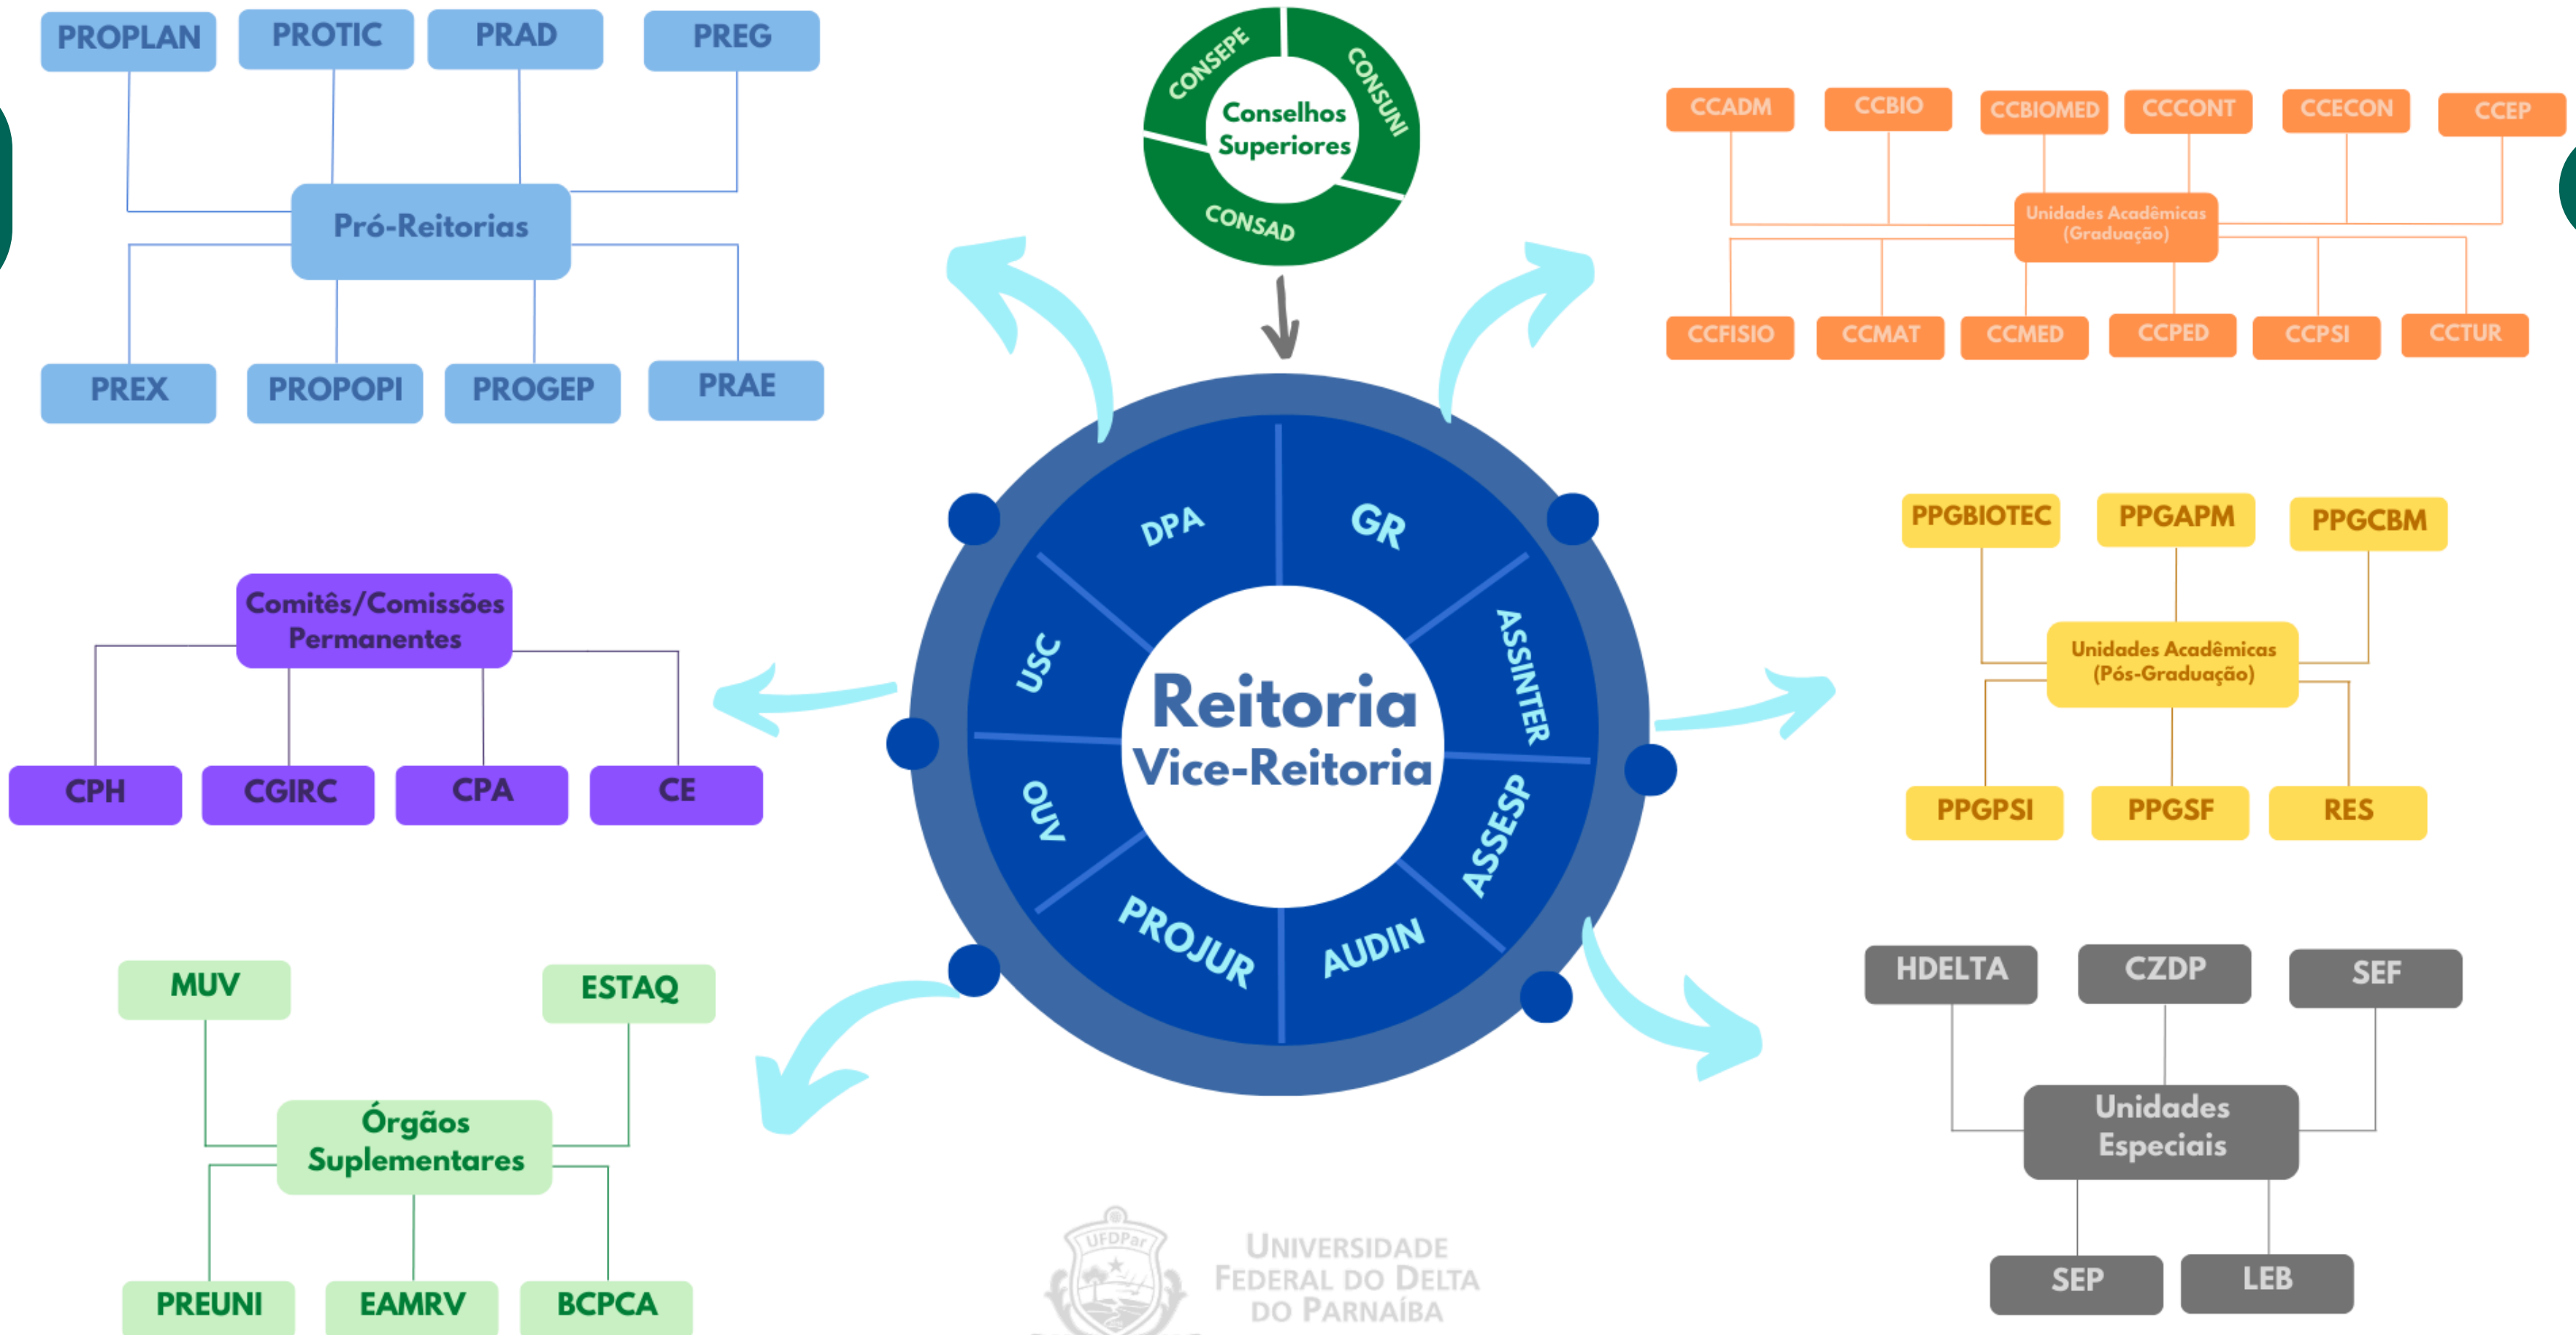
PROPLAN
PROTIC
PRAD
PREG
Pró-Reitorias
PREX
PROPOPI
PROGEP
PRAE

CONSEPE
CONSUNI
Conselhos Superiores
CONSAD

CCADM
CCBIO
CCBIOMED
CCCONT
CCECON
CCEP
Unidades Acadêmicas (Graduação)
CCFISIO
CCMAT
CCMED
CCPED
CCPSI
CCTUR

DPA
GR
USC
ASSINTER
Reitoria
Vice-Reitoria
OUV
ASSESP
PROJUR
AUDIN

Comitês/Comissões Permanentes
CPH
CGIRC
CPA
CE

PPGBIOTEC
PPGAPM
PPGCBM
Unidades Acadêmicas (Pós-Graduação)
PPGPSI
PPGSF
RES

MUV
ESTAQ
Órgãos Suplementares
PREUNI
EAMRV
BCPCA

HDELTA
CZDP
SEF
Unidades Especiais
SEP
LEB

UFDPar
Universidade Federal do Delta do Parnaíba